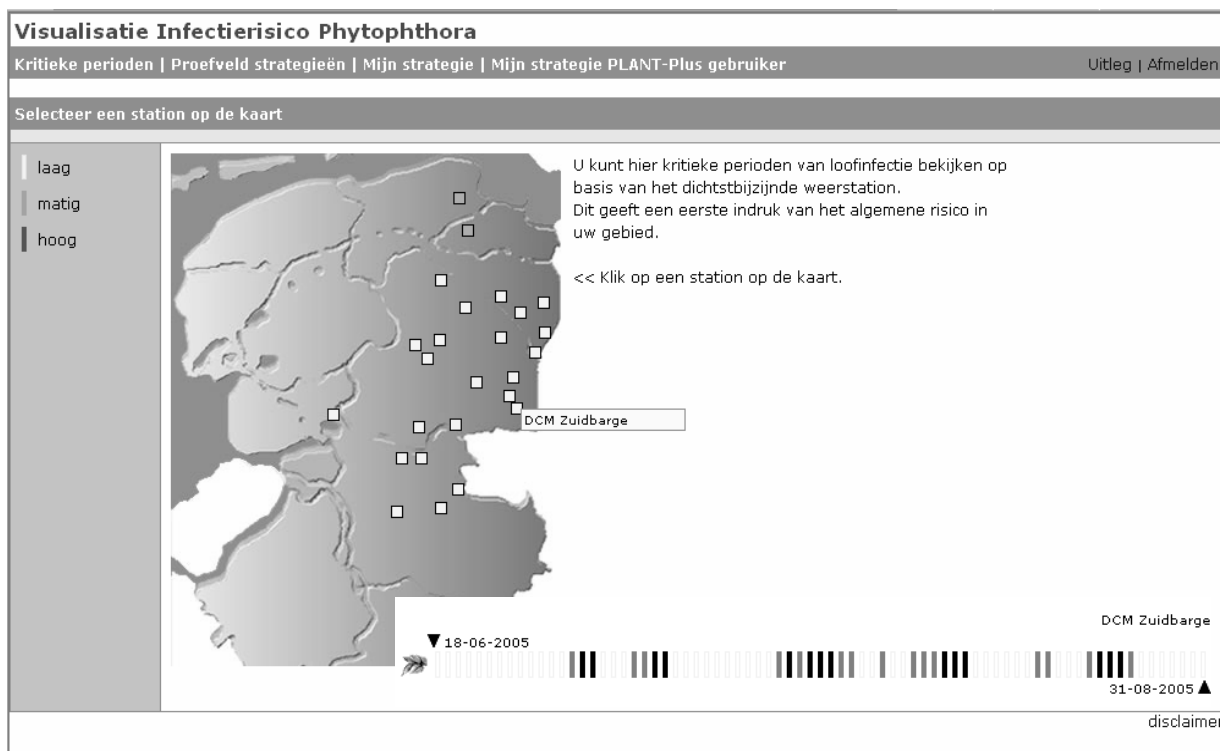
Visualisatie Infectierisico Phytophthora

Kritieke perioden | Proefveld strategieën | Mijn strategie | Mijn strategie PLANT-Plus gebruiker

Uitleg | Afmelden

Selecteer een station op de kaart

laag

matig

hoog

U kunt hier kritieke perioden van loofinfectie bekijken op basis van het dichtstbijzijnde weerstation.
Dit geeft een eerste indruk van het algemene risico in uw gebied.

<< Klik op een station op de kaart.

DCM Zuidbarge

DCM Zuidbarge

▼18-06-2005

31-08-2005▲

disclaimer